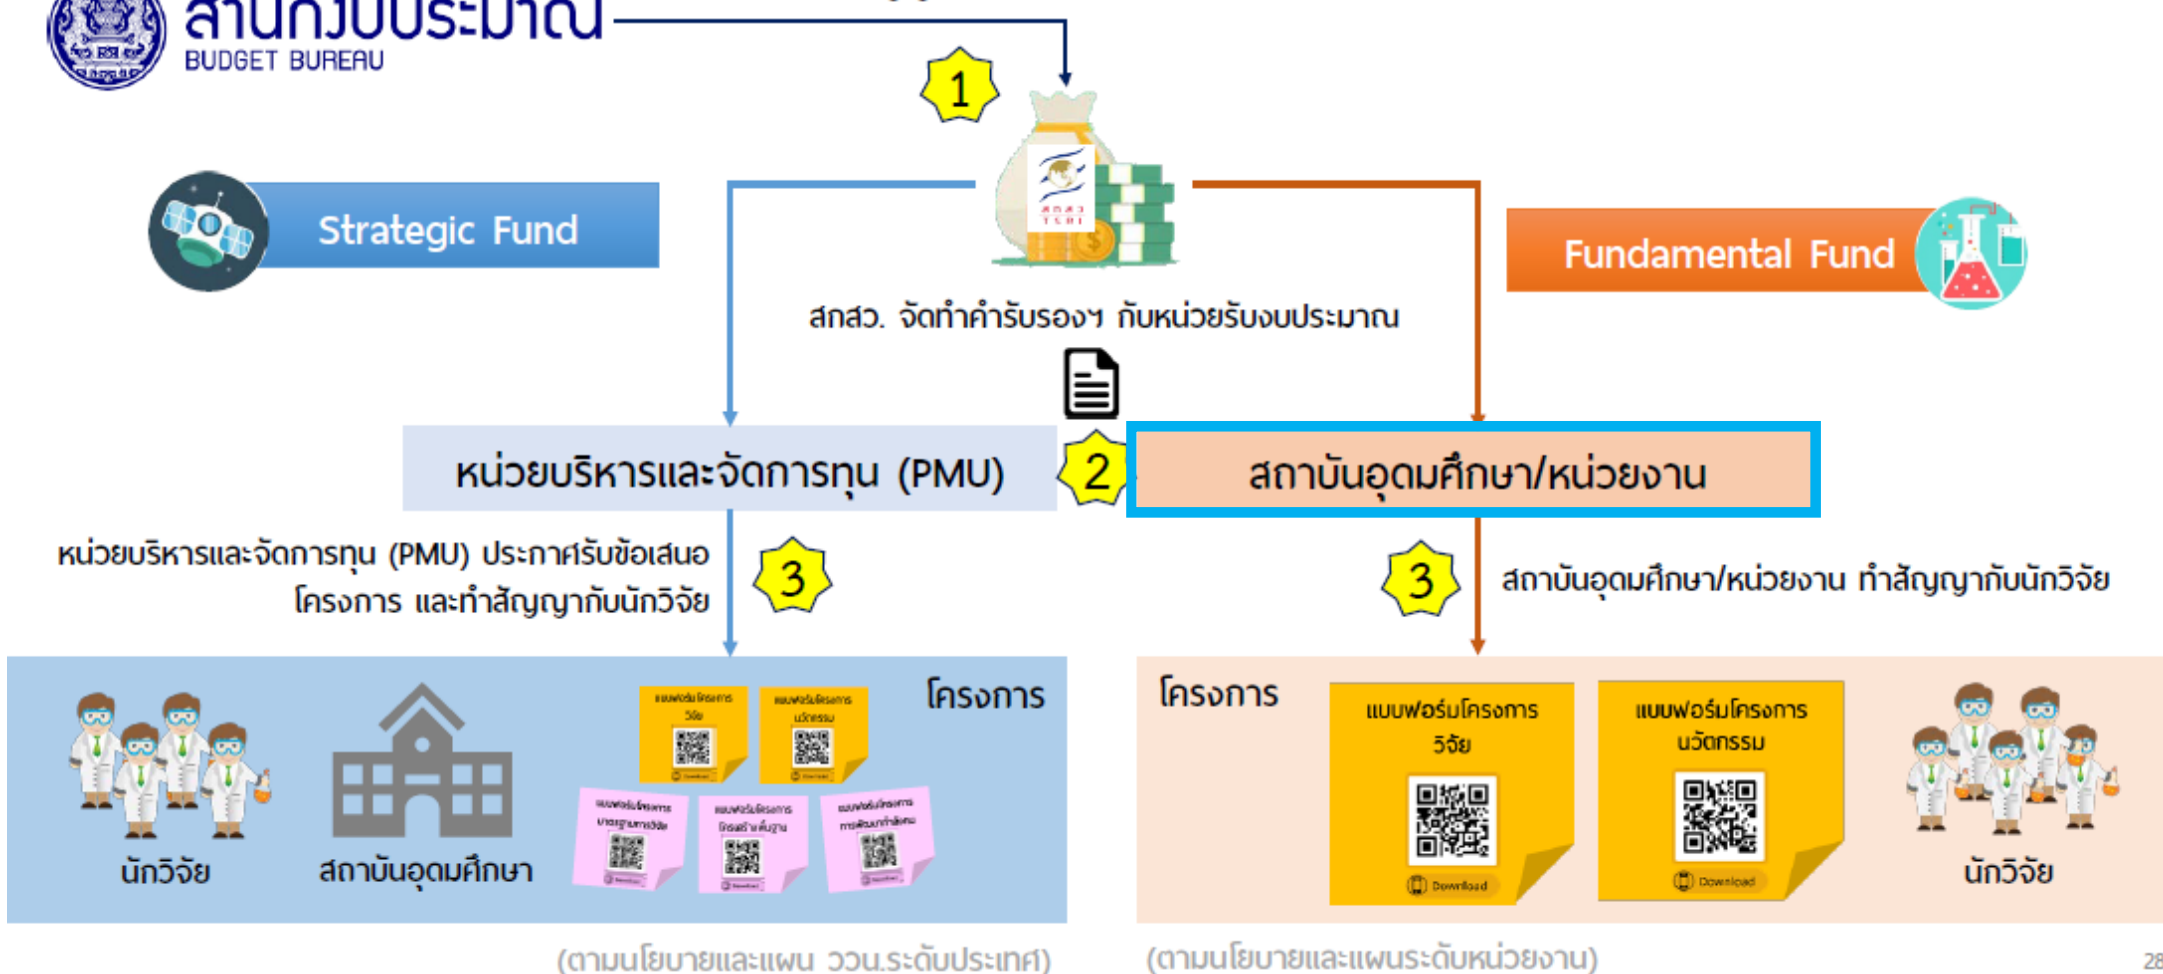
สำนักงบประมาณ
BUDGET BUREAU

1

Strategic Fund

Fundamental Fund

สกสว. จัดทำคำรับรองฯ กับหน่วยรับงบประมาณ

หน่วยบริหารและจัดการทุน (PMU)

2

สถาบันอุดมศึกษา/หน่วยงาน

หน่วยบริหารและจัดการทุน (PMU) ประกาศรับข้อเสนอโครงการ และทำสัญญากับนักวิจัย

3

3

สถาบันอุดมศึกษา/หน่วยงาน ทำสัญญากับนักวิจัย

โครงการ

นักวิจัย

สถาบันอุดมศึกษา

แบบฟอร์มโครงการวิจัย

แบบฟอร์มโครงการนวัตกรรม

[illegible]

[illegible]

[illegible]

โครงการ

แบบฟอร์มโครงการวิจัย

Download

แบบฟอร์มโครงการนวัตกรรม

Download

นักวิจัย

(ตามนโยบายและแผน ววน.ระดับประเทศ)

(ตามนโยบายและแผนระดับหน่วยงาน)

28